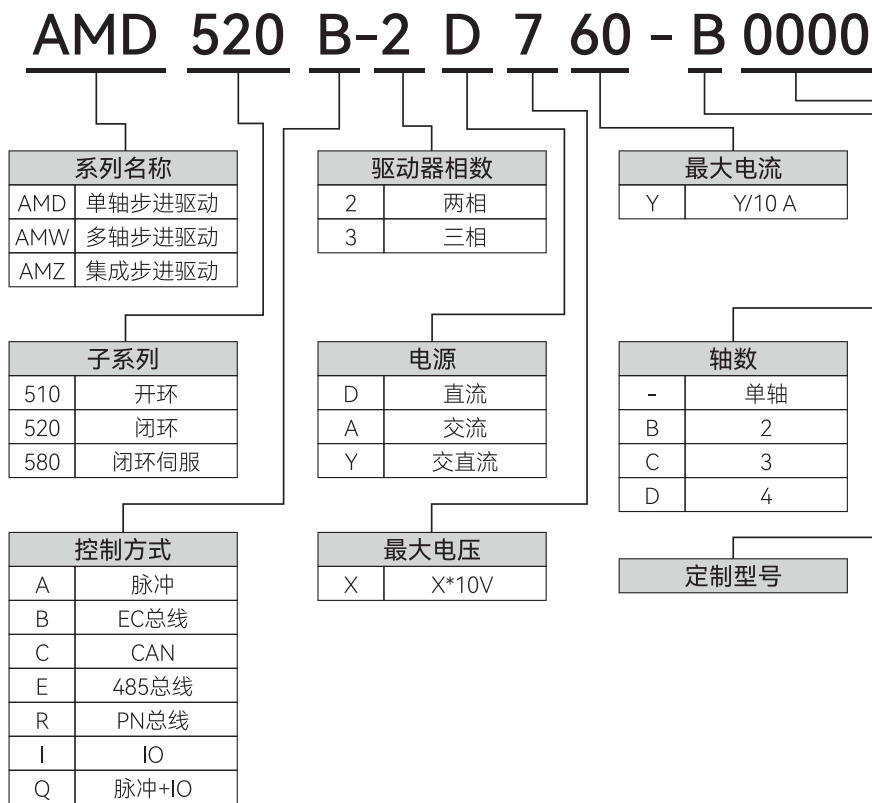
AMD 520 B-2 D 7 60 - B 0000

| 系列名称 | |
|---|---|
| AMD | 单轴步进驱动 |
| AMW | 多轴步进驱动 |
| AMZ | 集成步进驱动 |

| 驱动器相数 | |
|---|---|
| 2 | 两相 |
| 3 | 三相 |

| 最大电流 | |
|---|---|
| Y | Y/10 A |

| 子系列 | |
|---|---|
| 510 | 开环 |
| 520 | 闭环 |
| 580 | 闭环伺服 |

| 电源 | |
|---|---|
| D | 直流 |
| A | 交流 |
| Y | 交直流 |

| 轴数 | |
|---|---|
| - | 单轴 |
| B | 2 |
| C | 3 |
| D | 4 |

| 控制方式 | |
|---|---|
| A | 脉冲 |
| B | EC总线 |
| C | CAN |
| E | 485总线 |
| R | PN总线 |
| I | IO |
| Q | 脉冲+IO |

| 最大电压 | |
|---|---|
| X | X*10V |

定制型号